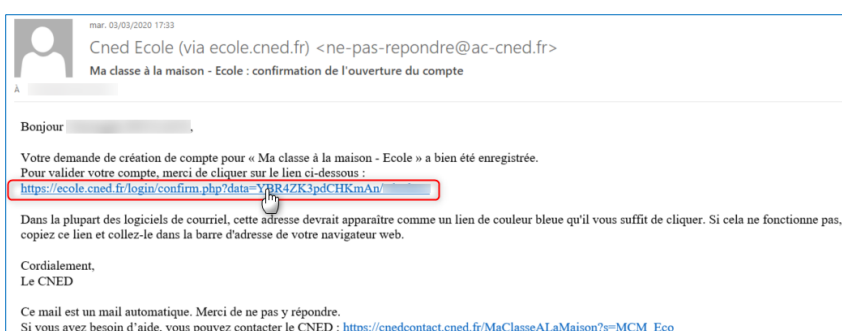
mar. 03/03/2020 17:33

Cned Ecole (via ecole.cned.fr) <ne-pas-repondre@ac-cned.fr>

Ma classe à la maison - Ecole : confirmation de l'ouverture du compte

À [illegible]

Bonjour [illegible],

Votre demande de création de compte pour « Ma classe à la maison - Ecole » a bien été enregistrée.
Pour valider votre compte, merci de cliquer sur le lien ci-dessous :
https://ecole.cned.fr/login/confirm.php?data=YBR4ZK3pdCHKmAn/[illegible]

Dans la plupart des logiciels de courriel, cette adresse devrait apparaître comme un lien de couleur bleue qu'il vous suffit de cliquer. Si cela ne fonctionne pas, copiez ce lien et collez-le dans la barre d'adresse de votre navigateur web.

Cordialement,
Le CNED

Ce mail est un mail automatique. Merci de ne pas y répondre.
Si vous avez besoin d'aide, vous pouvez contacter le CNED : https://cnedcontact.cned.fr/MaClasseALaMaison?s=MCM_Eco